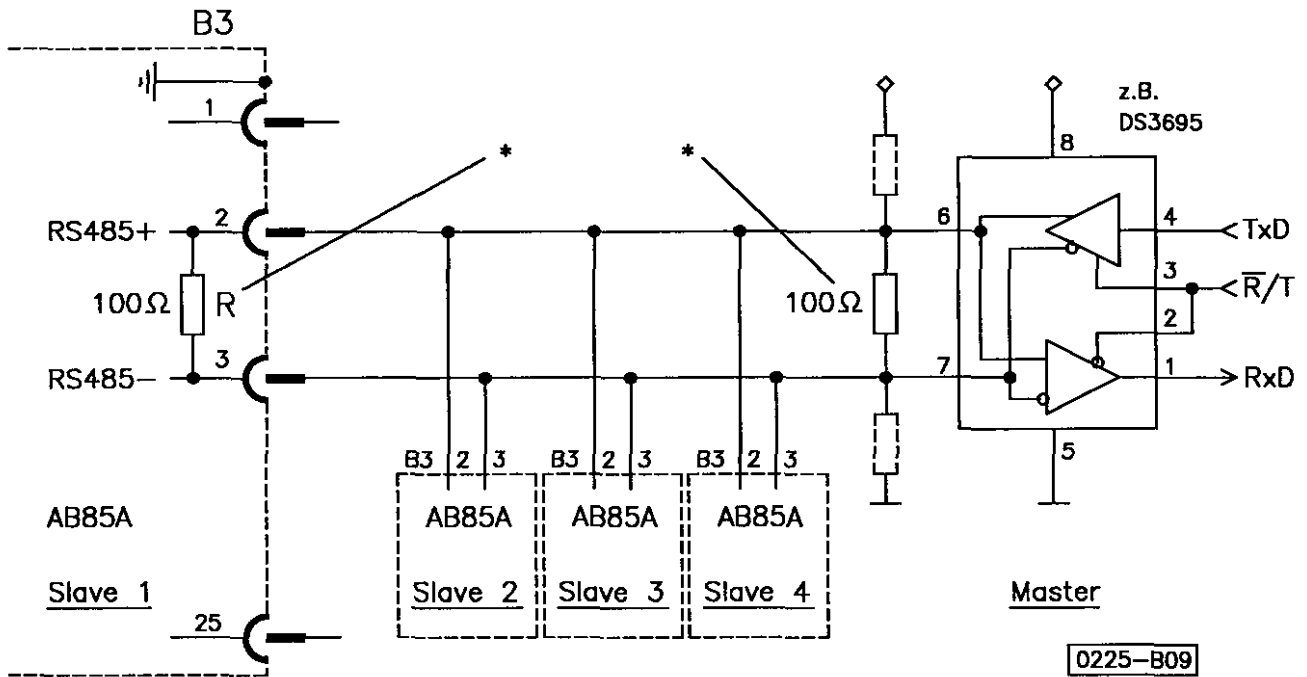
B3

1

2

RS485+

100Ω

R

3

RS485−

AB85A

Slave 1

25

*

*

B3 2 3

AB85A

Slave 2

B3 2 3

AB85A

Slave 3

B3 2 3

AB85A

Slave 4

100Ω

z.B.
DS3695

8

6

4

TxD

3

$\overline{R}$/T

2

7

1

RxD

5

Master

0225−B09